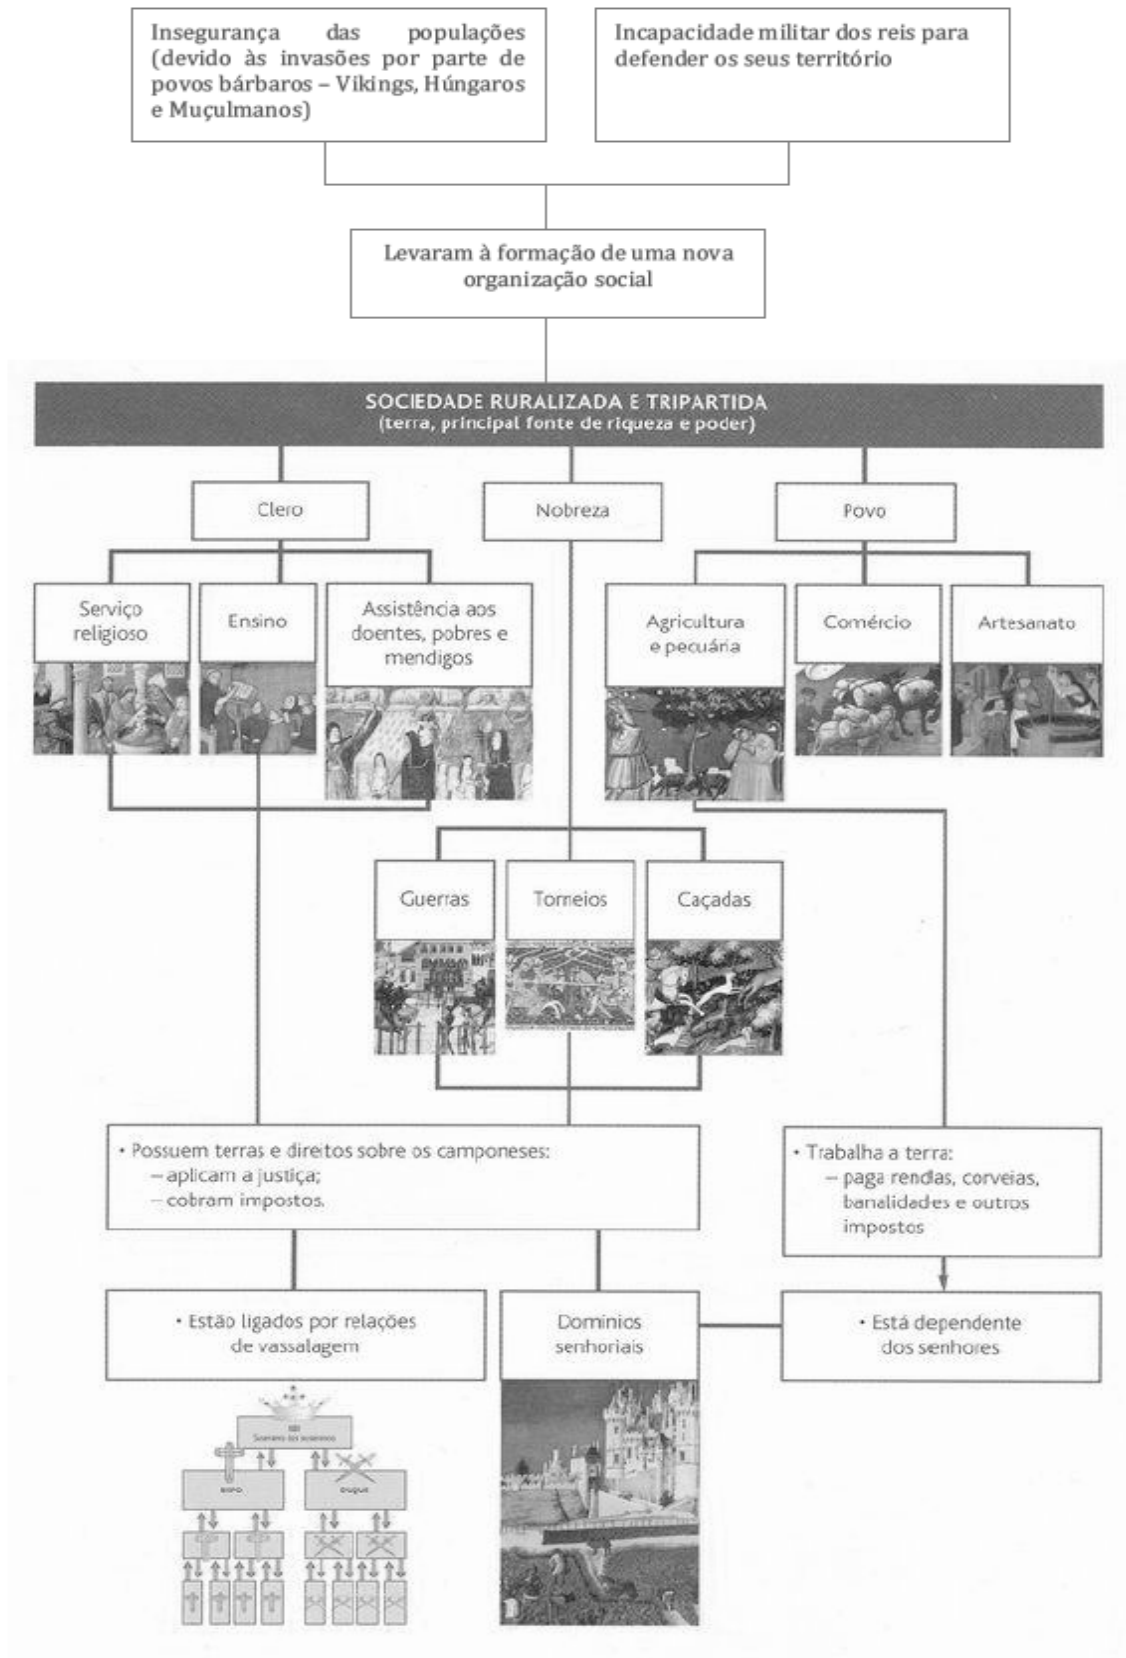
Insegurança das populações (devido às invasões por parte de povos bárbaros – Vikings, Húngaros e Muçulmanos)

Incapacidade militar dos reis para defender os seus território

Levaram à formação de uma nova organização social

SOCIEDADE RURALIZADA E TRIPARTIDA
(terra, principal fonte de riqueza e poder)

Clero

Nobreza

Povo

Serviço religioso

Ensino

Assistência aos doentes, pobres e mendigos

Agricultura e pecuária

Comércio

Artesanato

Guerras

Torneios

Caçadas

• Possuem terras e direitos sobre os camponeses:
– aplicam a justiça;
– cobram impostos.

• Trabalha a terra:
– paga rendas, corveias, banalidades e outros impostos

• Estão ligados por relações de vassalagem

Domínios senhoriais

• Está dependente dos senhores

Soberano dos soberanos

BISPO

DUQUE